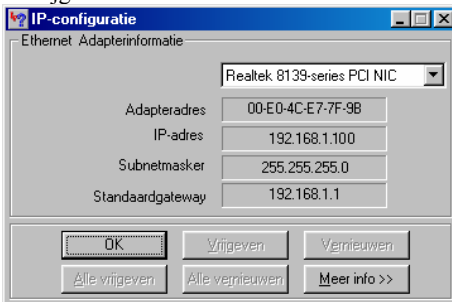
IP-configuratie

Ethernet Adapterinformatie

Realtek 8139-series PCI NIC

Adapteradres 00-E0-4C-E7-7F-9B

IP-adres 192.168.1.100

Subnetmasker 255.255.255.0

Standaardgateway 192.168.1.1

OK

Vrijgeven

Vernieuwen

Alle vrijgeven

Alle vernieuwen

Meer info >>